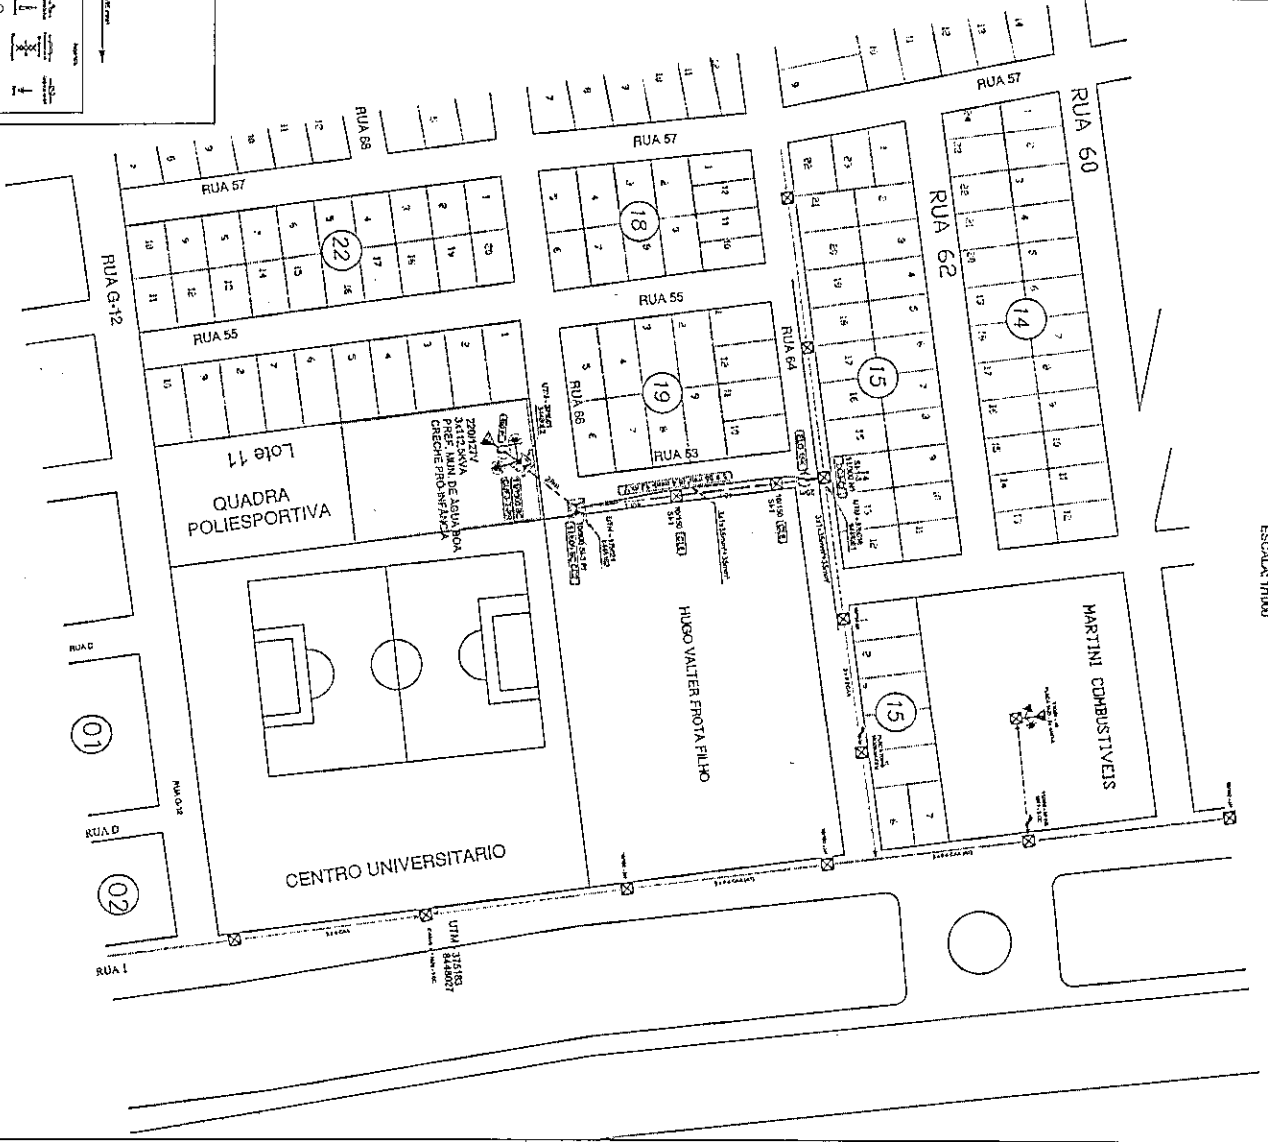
RUA 57
RUA 60
RUA 57
RUA 68
RUA 57
18
22
RUA 62
RUA G-12
RUA 55
14
RUA 55
RUA 64
15
19
RUA 66
RUA 53
Lote 11
QUADRA POLIESPORTIVA
220/127V
3x112,5KVA
PREF. MUN. DE AGUA BOA
CRECHE PRÓ-INFÂNCIA
HUGO VALTER FROTA FILHO
MARTINI COMBUSTIVEIS
15
RUA D
01
RUA G-12
RUA D
02
CENTRO UNIVERSITARIO
UTM 375183
8448027
RUA I
ESCALA 1/1000